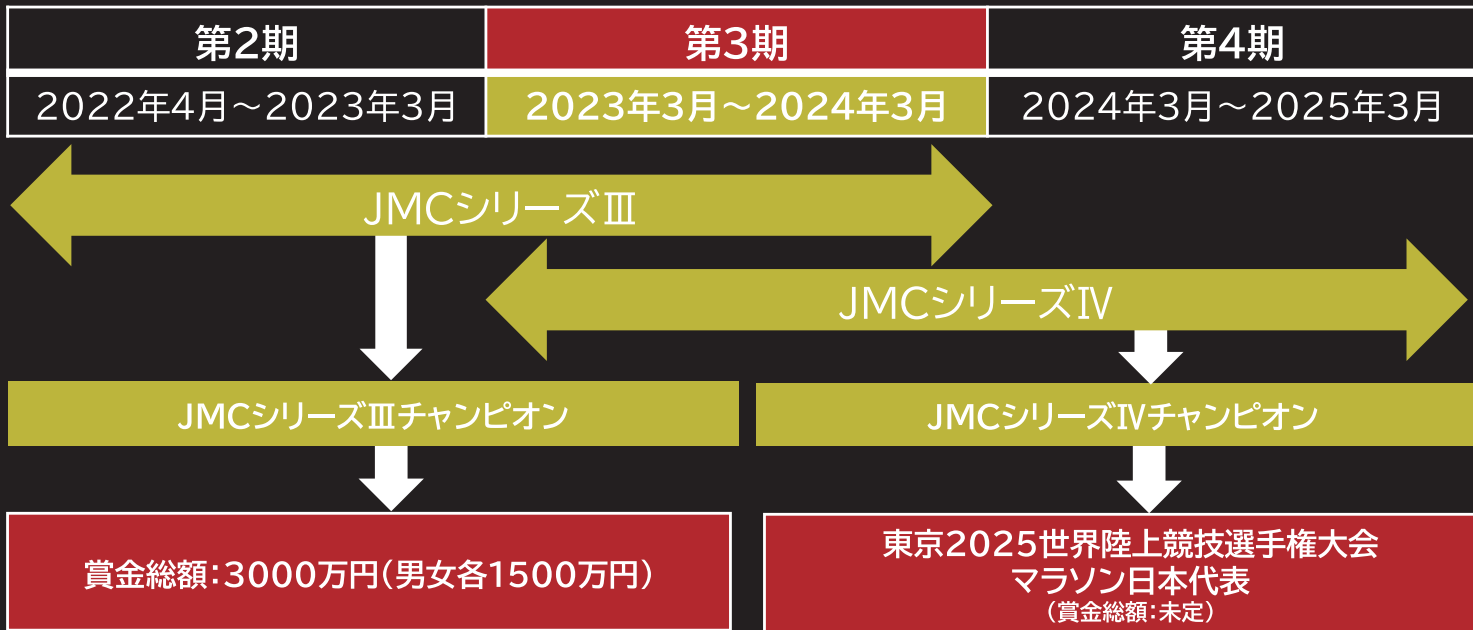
| 第2期 | 第3期 | 第4期 |
|---|---|---|
| 2022年4月～2023年3月 | 2023年3月～2024年3月 | 2024年3月～2025年3月 |

JMCシリーズⅢ

JMCシリーズⅣ

JMCシリーズⅢチャンピオン

JMCシリーズⅣチャンピオン

賞金総額：3000万円（男女各1500万円）

東京2025世界陸上競技選手権大会
マラソン日本代表
（賞金総額：未定）